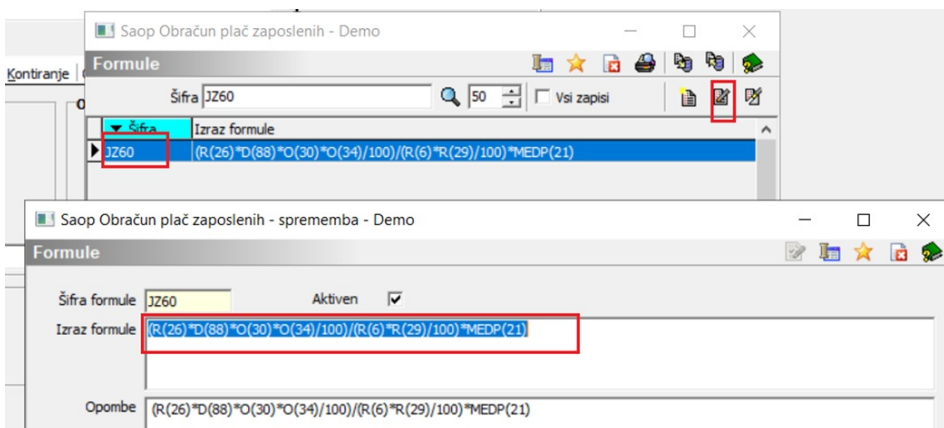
Saop Obračun plač zaposlenih - Demo

Formule

Kontiranje

Šifra JZ60

50

Vsi zapisi

Šifra | Izraz formule
JZ60 | (R(26)*D(88)*O(30)*O(34)/100)/(R(6)*R(29)/100)*MEDP(21)

Saop Obračun plač zaposlenih - sprememba - Demo

Formule

Šifra formule JZ60

Aktiven

Izraz formule (R(26)*D(88)*O(30)*O(34)/100)/(R(6)*R(29)/100)*MEDP(21)

Opombe (R(26)*D(88)*O(30)*O(34)/100)/(R(6)*R(29)/100)*MEDP(21)